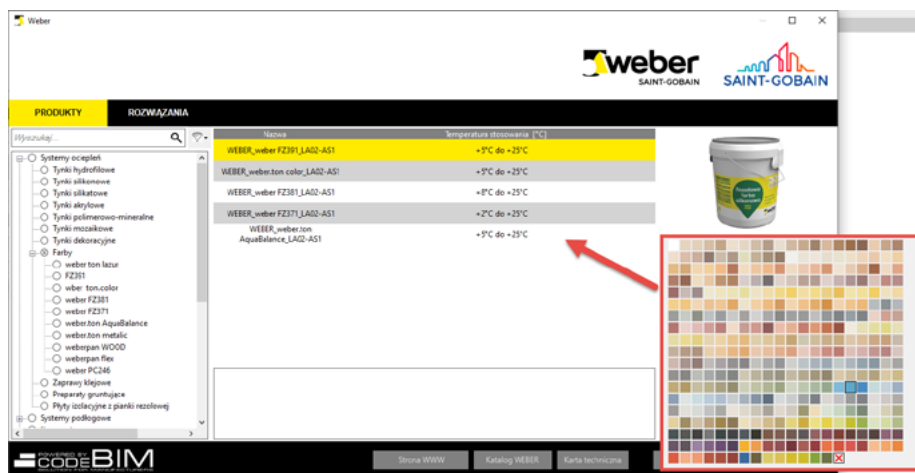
Weber

weber SAINT-GOBAIN

SAINT-GOBAIN

PRODUKTY ROZWIĄZANIA

Wyszukaj...

Systemy ociepleń
Tynki hydrofilowe
Tynki silikonowe
Tynki silikatowe
Tynki akrylowe
Tynki polimerowo-mineralne
Tynki mozaikowe
Tynki dekoracyjne
Farby
weber ton lazur
FZ351
weber ton.color
weber FZ381
weber FZ371
weber.ton AquaBalance
weber.ton metalic
weberpan WOOD
weberpan flex
weber PC246
Zaprawy klejowe
Preparaty gruntujące
Płyty izolacyjne z pianki rezolowej
Systemy podłogowe

| Nazwa | Temperatura stosowania [°C] |
|---|---|
| WEBER_weber FZ391_LA02-AS1 | +5°C do +25°C |
| WEBER_weber.ton color_LA02-AS1 | +5°C do +25°C |
| WEBER_weber FZ381_LA02-AS1 | +8°C do +25°C |
| WEBER_weber FZ371_LA02-AS1 | +2°C do +25°C |
| WEBER_weber.ton AquaBalance_LA02-AS1 | +5°C do +25°C |

POWERED BY CODEBIM

Strona WWW Katalog WEBER Karta techniczna